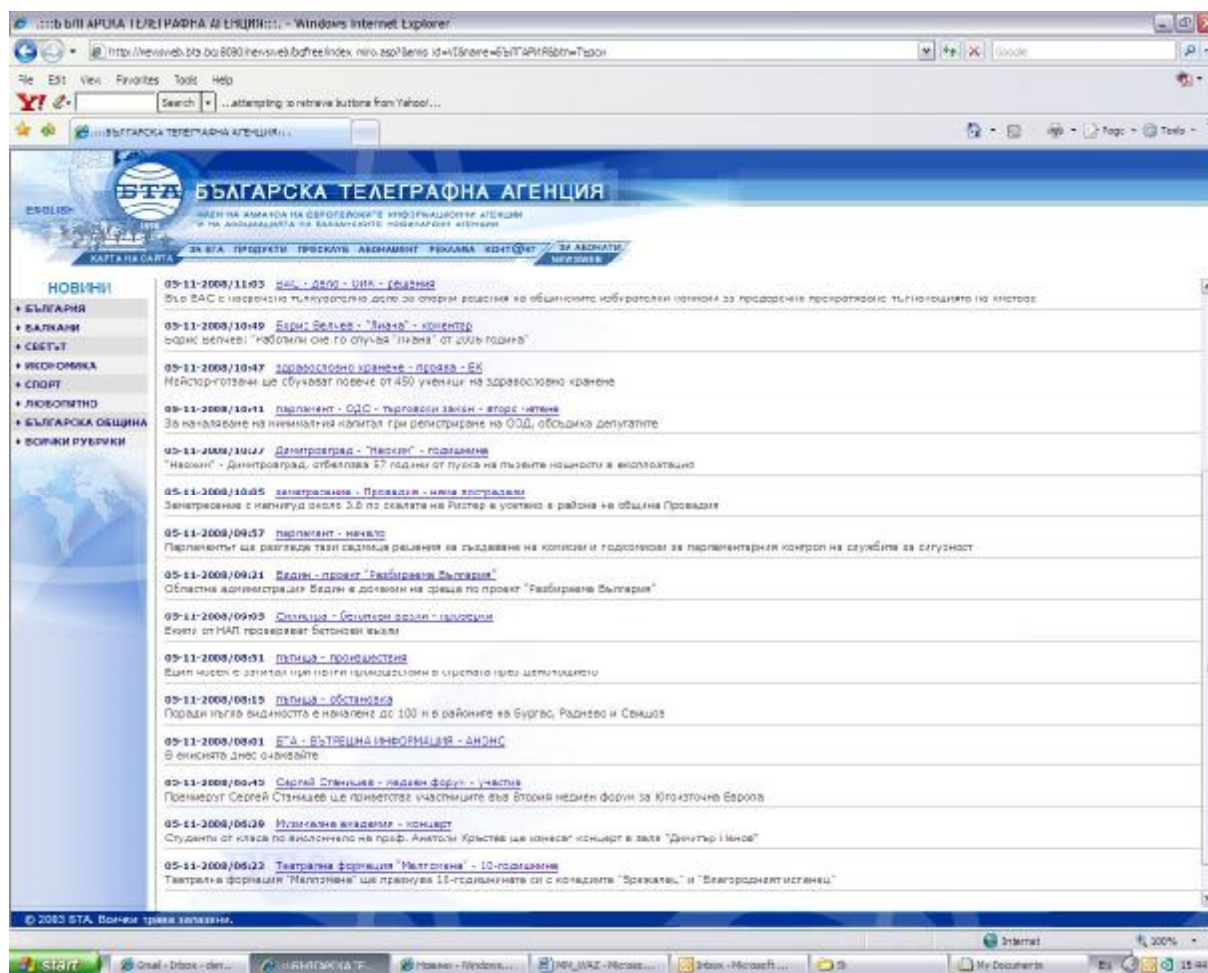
:::Б ЪЛГАРСКА ТЕЛЕГРАФНА АГЕНЦИЯ:::. - Windows Internet Explorer

http://newsweb.bta.bg:8080/newsweb/bgfree/index.nsro.asp?lang=...

File Edit View Favorites Tools Help

Search ...attempting to retrieve buttons from Yahoo!...

:::БЪЛГАРСКА ТЕЛЕГРАФНА АГЕНЦИЯ:::

ENGLISH

БЪЛГАРСКА ТЕЛЕГРАФНА АГЕНЦИЯ

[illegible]

КАРТА НА САЙТА ЗА БТА ПРОДУКТИ ПРОЕКТИ АБОНАМЕНТ РЕКЛАМА КОНТАКТ ЗА АБОНАТИ

НОВИНИ
• БЪЛГАРИЯ
• БАЛКАНИ
• СВЕТЪТ
• ИКОНОМИКА
• СПОРТ
• ЛЮБОПИТНО
• БЪЛГАРСКА ОБЩИНА
• ВСИЧКИ РУБРИКИ

05-11-2008/11:03 ВАС - дело - ОИК - решения
Във ВАС е насрочено тълкувателно дело за спорни решения на общинските избирателни комисии за предсрочно прекратяване пълномощията на кметове

05-11-2008/10:49 Борис Белчев - "Лияна" - коментар
Борис Белчев: "Наболяли сме го случая "Лияна" от 2006 година"

05-11-2008/10:47 здравословно хранене - проява - ЕК
Майстор-готвачи ще обучават повече от 450 ученици на здравословно хранене

05-11-2008/10:41 парламент - ООД - търговски закон - второ четене
За намаляване на минималния капитал при регистриране на ООД, обсъждат депутатите

05-11-2008/10:27 Димитровград - "Неохим" - годишнина
"Неохим" - Димитровград, отбелязва 57 години от пуска на първите мощности в експлоатация

05-11-2008/10:05 земетресение - Провадия - няма пострадали
Земетресение с магнитуд около 3.8 по скалата на Рихтер е усетено в района на община Провадия

05-11-2008/09:57 парламент - начало
Парламентът ще разгледа тази седмица решения за създаване на комисия и подкомисия за парламентарния контрол на службите за сигурност

05-11-2008/09:21 Видин - проект "Разбираема България"
Областна администрация Видин е домакин на среща по проект "Разбираема България"

05-11-2008/09:09 Силистра - бетонови възли - проверки
Експерти от НАП проверяват бетонови възли

05-11-2008/08:51 пътища - произшествия
Един човек е загинал при пътни произшествия в страната през денонощието

05-11-2008/08:15 пътища - обстановка
Поради мъгла видимостта е намалена до 100 м в районите на Бургас, Раднево и Свищов

05-11-2008/08:01 БТА - ВЪТРЕШНА ИНФОРМАЦИЯ - АНОНС
В емисията днес очаквайте

05-11-2008/06:45 Сергей Станишев - медиен форум - участие
Премиерът Сергей Станишев ще приветства участниците във Втория медиен форум за Югоизточна Европа

05-11-2008/06:29 Музикална академия - концерт
Студенти от класа по виолончело на проф. Анатоли Кръстев ще изнесат концерт в зала "Димитър Ненов"

05-11-2008/06:22 Театрална формация "Мелпомена" - 10-годишнина
Театрална формация "Мелпомена" ще празнува 10-годишнината си с комедиите "Зрелостници" и "Благородният испанец"

© 2003 БТА. Всички права запазени.

Internet 100%

start Gmail - Inbox - der... :::БЪЛГАРСКА Т... Новини - Windows... MH_WAZ - Micros... Inbox - Microsoft... My Documents EN 15:44